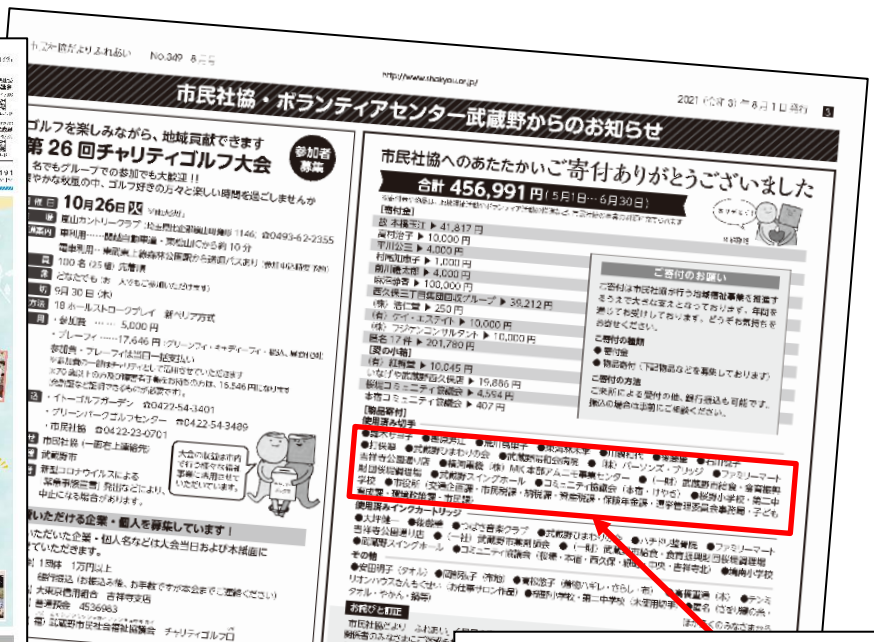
市民社協だより ふれあい No.349 8月号

http://www.shakyou.or.jp/

2021（令和3）年8月1日発行 5

市民社協・ボランティアセンター武蔵野からのお知らせ

ゴルフを楽しみながら、地域貢献できます
第26回チャリティゴルフ大会

参加者募集

名でもグループでの参加でも大歓迎!!
やかな秋風の中、ゴルフ好きの方々と楽しい時間を過ごしませんか

10月26日(火)

鳩山カントリークラブ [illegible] 1146 ☎0493-62-2355

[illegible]

100名（25組）先着順

どなたでも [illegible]

9月30日(木) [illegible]

18ホールストロークプレイ 新ペリア方式

・参加費……5,000円

・プレーフィー……17,646円 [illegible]

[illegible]

・イートゴルフガーデン ☎0422-54-3401

・グリーンパークゴルフセンター ☎0422-54-3489

・市民社協 ☎0422-23-0701

市民社協（一階本上端受付）

武蔵野市

新型コロナウイルスによる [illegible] 中止になる場合があります。

いただける企業・個人を募集しています！

いただいた企業・個人名などは大会当日および本紙面に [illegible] いただきます。

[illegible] 1万円以上

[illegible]

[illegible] 4536963

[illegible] チャリティゴルフ口

市民社協へのあたたかいご寄付ありがとうございました

合計 456,991円（5月1日～6月30日）

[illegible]

[寄付金]
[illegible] 41,817円
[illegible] 10,000円
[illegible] 4,000円
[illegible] 1,000円
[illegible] 4,000円
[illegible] 100,000円
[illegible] 39,212円
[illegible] 250円
（株）ケイ・エステイト 10,000円
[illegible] 10,000円
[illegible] 201,780円
[愛の小箱]
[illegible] 10,045円
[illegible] 19,886円
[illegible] 4,594円
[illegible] 407円
[物品寄付]
使用済み切手

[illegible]

使用済みインクカートリッジ

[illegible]

その他

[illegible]

お詫びと訂正

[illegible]

ご寄付のお願い

ご寄付は市民社協が行う地域福祉事業を推進するうえで大きな支えとなっております。年間を通じて受付しております。どうぞお気持ちをお寄せください。

ご寄付の種類
● 寄付金
● 物品寄付（下記物品などを募集しております）

ご寄付の方法
ご来所による受付の他、銀行振込も可能です。振込の場合は事前にご連絡ください。